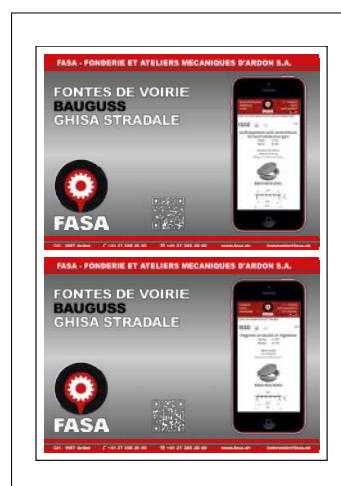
FASA - FONDERIE ET ATELIERS MECANIQUES D'ARDON S.A.

FONTES DE VOIRIE
BAUGUSS
GHISA STRADALE

FASA

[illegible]

CH - 1957 Ardon ☎ +41 27 305 30 30 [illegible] +41 27 305 30 40 www.fasa.ch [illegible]

FASA - FONDERIE ET ATELIERS MECANIQUES D'ARDON S.A.

FONTES DE VOIRIE
BAUGUSS
GHISA STRADALE

FASA

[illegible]

CH - 1957 Ardon ☎ +41 27 305 30 30 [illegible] +41 27 305 30 40 www.fasa.ch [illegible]